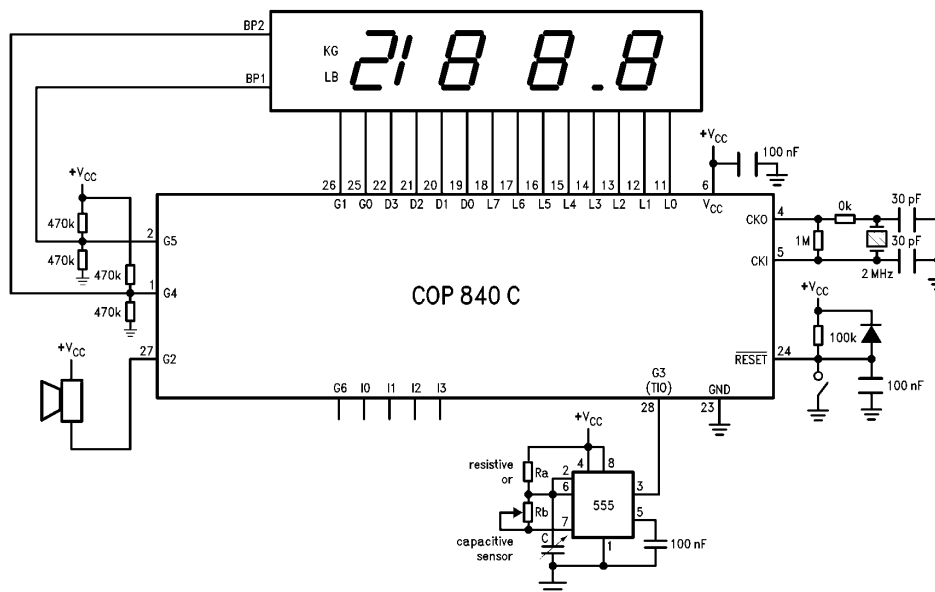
BP2
BP1
KG
LB
21 8 8.8

26 25 22 21 20 19 18 17 16 15 14 13 12 11
G1 G0 D3 D2 D1 D0 L7 L6 L5 L4 L3 L2 L1 L0

$+V_{CC}$
100 nF
6
$V_{CC}$

$+V_{CC}$
470k
470k
470k
470k
2
G5
1
G4

COP 840 C

4
CKO
0k
30 pF
1M
30 pF
5
CKI
2 MHz

$+V_{CC}$
27
G2

$+V_{CC}$
100k
$\overline{RESET}$
24
100 nF

G6 I0 I1 I2 I3
G3
(TIO)
28
GND
23

$+V_{CC}$
4
8
resistive or
Ra
2
6
555
3
Rb
7
5
capacitive sensor
C
1
100 nF